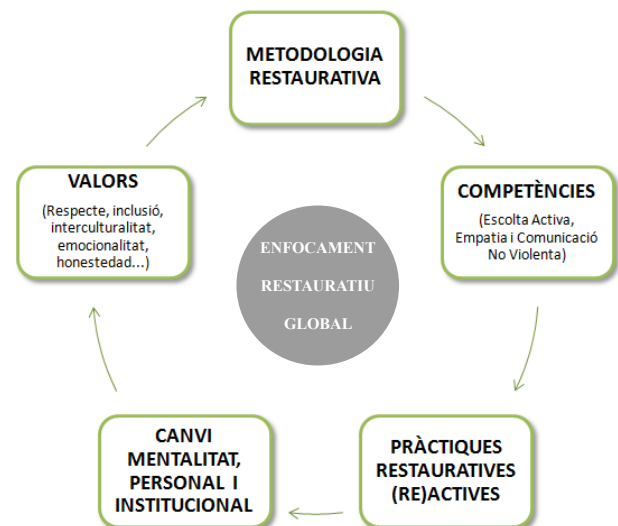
METODOLOGIA RESTAURATIVA

COMPETÈNCIES
(Escolta Activa, Empatia i Comunicació No Violenta)

PRÀCTIQUES RESTAURATIVES (RE)ACTIVES

CANVI MENTALITAT, PERSONAL I INSTITUCIONAL

VALORS
(Respecte, inclusió, interculturalitat, emocionalitat, honestedad...)

ENFOCAMENT RESTAURATIU GLOBAL